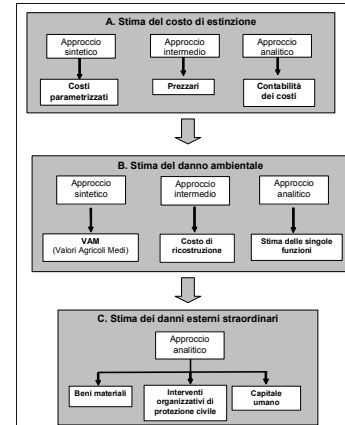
A. Stima del costo di estinzione

Approccio sintetico

Approccio intermedio

Approccio analitico

Costi parametrizzati

Prezzari

Contabilità dei costi

B. Stima del danno ambientale

Approccio sintetico

Approccio intermedio

Approccio analitico

VAM (Valori Agricoli Medi)

Costo di ricostruzione

Stima delle singole funzioni

C. Stima dei danni esterni straordinari

Approccio analitico

Beni materiali

Interventi organizzativi di protezione civile

Capitale umano